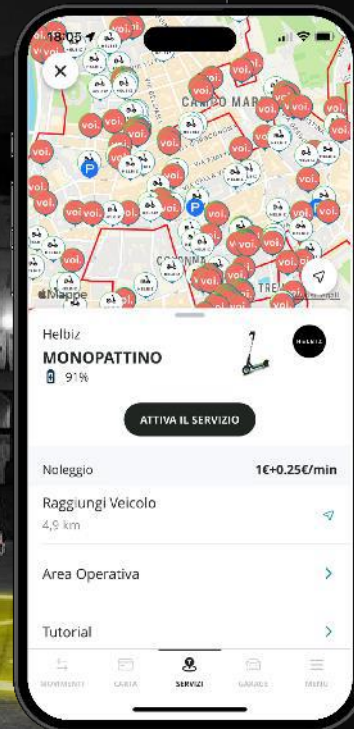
18:05

voi.

CAMPO MAR

COLONNA

TREV

Mappe

Helbiz

MONOPATTINO

91%

HELBIZ

ATTIVA IL SERVIZIO

Noleggio

1€+0.25€/min

Raggiungi Veicolo

4,9 km

Area Operativa

Tutorial

MOVIMENTI

CARTA

SERVIZI

GARAGE

MENU